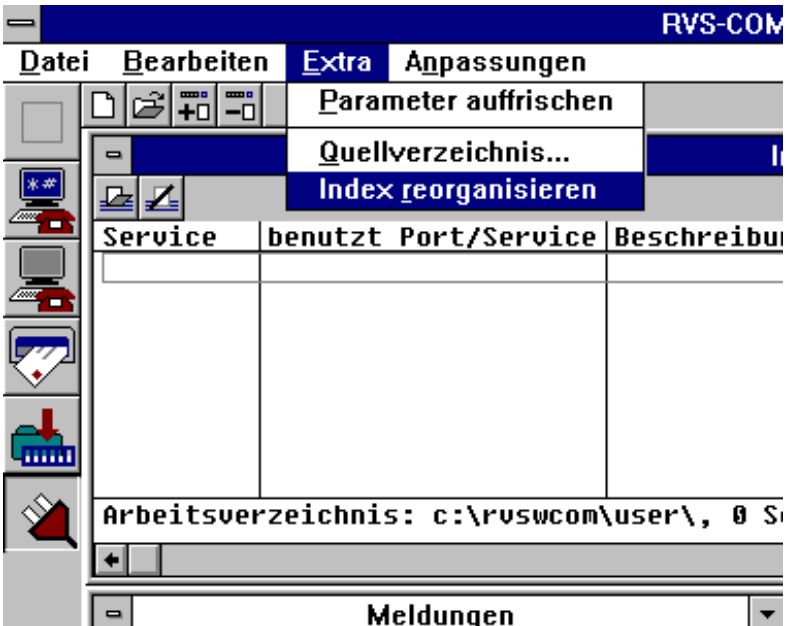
RVS-COM

Datei Bearbeiten Extra Anpassungen

Parameter auffrischen

Quellverzeichnis...

Index reorganisieren

I

| Service | benutzt Port/Service | Beschreibu |
|---|---|---|
| | | |

Arbeitsverzeichnis: c:\rvswcom\user\, 0 S

Meldungen